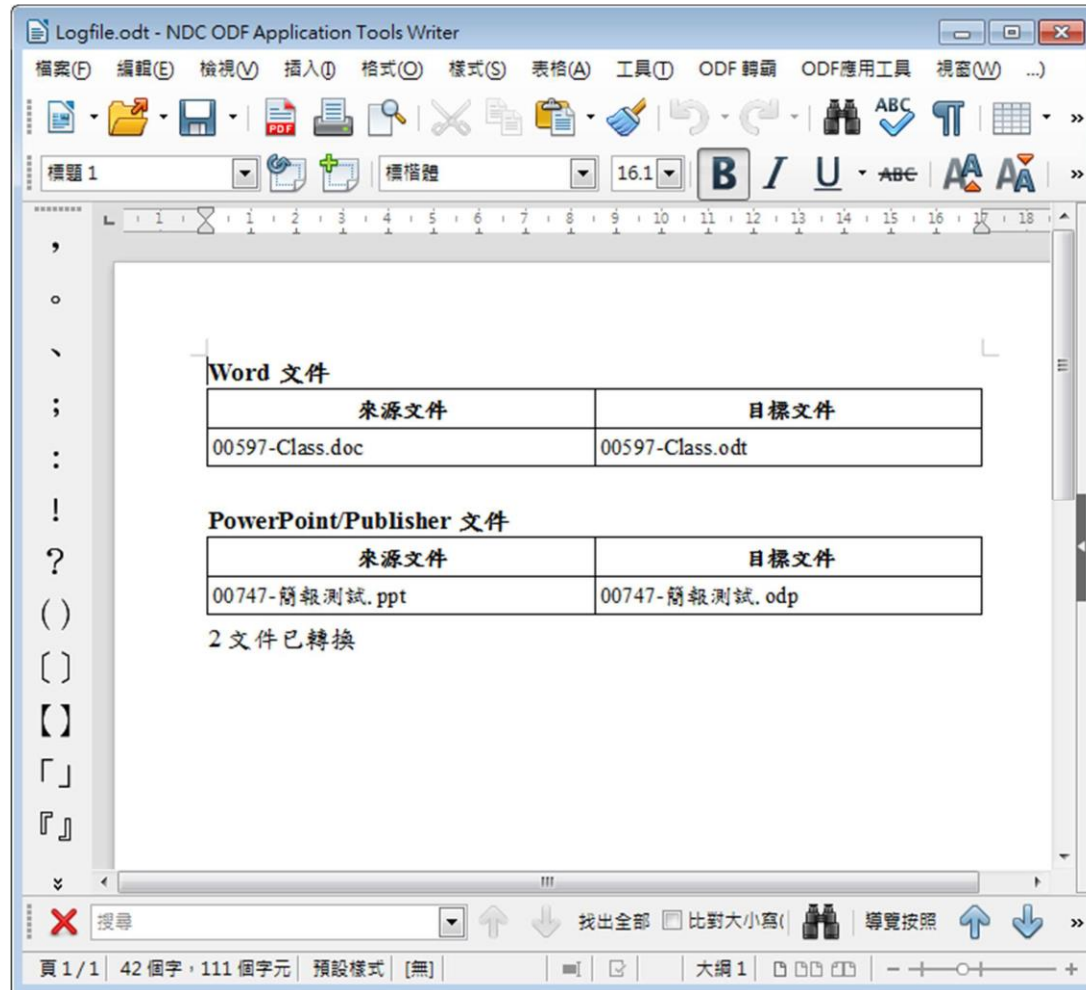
Logfile.odt - NDC ODF Application Tools Writer

檔案(F) 編輯(E) 檢視(V) 插入(I) 格式(O) 樣式(S) 表格(A) 工具(T) ODF 轉碼 ODF應用工具 視窗(W) ...)

標題 1 標楷體 16.1 B I U ABC

1 2 3 4 5 6 7 8 9 10 11 12 13 14 15 16 17 18

，
。
、
；
：
！
？
( )
〔 〕
【 】
「 」
『 』

Word 文件

| 來源文件 | 目標文件 |
|---|---|
| 00597-Class.doc | 00597-Class.odt |

PowerPoint/Publisher 文件

| 來源文件 | 目標文件 |
|---|---|
| 00747-簡報測試.ppt | 00747-簡報測試.odp |

2 文件已轉換

搜尋 找出全部 比對大小寫( 導覽按照

頁 1/1 42 個字，111 個字元 預設樣式 [無] 大綱 1